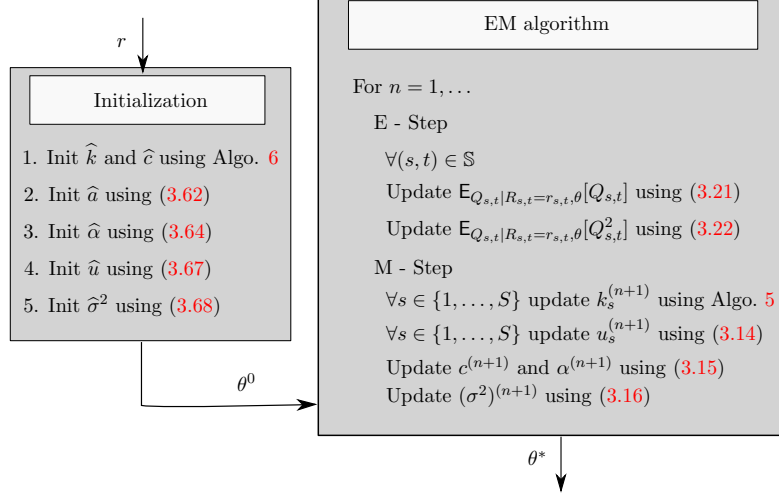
$r$

Initialization

1. Init $\widehat{k}$ and $\widehat{c}$ using Algo. 6
2. Init $\widehat{a}$ using (3.62)
3. Init $\widehat{\alpha}$ using (3.64)
4. Init $\widehat{u}$ using (3.67)
5. Init $\widehat{\sigma}^2$ using (3.68)

$\theta^0$

EM algorithm

For $n = 1, \dots$

E - Step

$\forall (s,t) \in \mathbb{S}$

Update $\mathsf{E}_{Q_{s,t}|R_{s,t}=r_{s,t},\theta}[Q_{s,t}]$ using (3.21)

Update $\mathsf{E}_{Q_{s,t}|R_{s,t}=r_{s,t},\theta}[Q_{s,t}^2]$ using (3.22)

M - Step

$\forall s \in \{1,\dots,S\}$ update $k_s^{(n+1)}$ using Algo. 5

$\forall s \in \{1,\dots,S\}$ update $u_s^{(n+1)}$ using (3.14)

Update $c^{(n+1)}$ and $\alpha^{(n+1)}$ using (3.15)

Update $(\sigma^2)^{(n+1)}$ using (3.16)

$\theta^*$